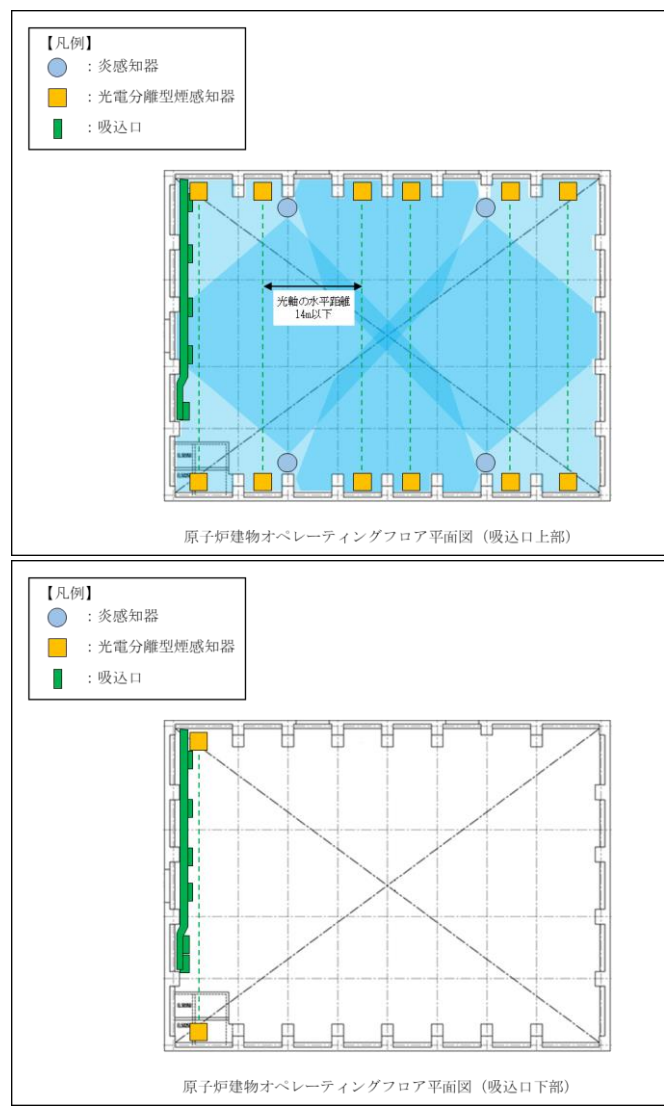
【凡例】
：炎感知器
：光電分離型煙感知器
：吸込口

光軸の水平距離
14m以下

原子炉建物オペレーティングフロア平面図（吸込口上部）

【凡例】
：炎感知器
：光電分離型煙感知器
：吸込口

原子炉建物オペレーティングフロア平面図（吸込口下部）